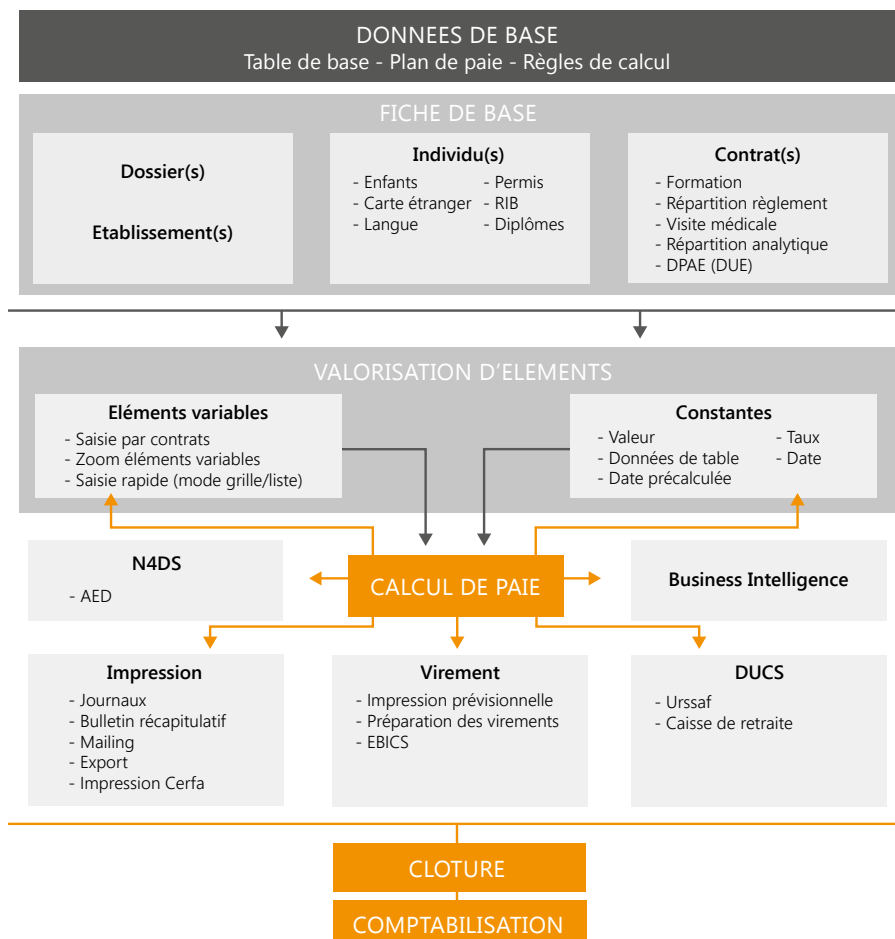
DONNEES DE BASE
Table de base - Plan de paie - Règles de calcul

FICHE DE BASE

Dossier(s)

Etablissement(s)

Individu(s)
- Enfants
- Carte étranger
- Langue
- Permis
- RIB
- Diplômes

Contrat(s)
- Formation
- Répartition règlement
- Visite médicale
- Répartition analytique
- DPAE (DUE)

VALORISATION D'ELEMENTS

Eléments variables
- Saisie par contrats
- Zoom éléments variables
- Saisie rapide (mode grille/liste)

Constantes
- Valeur
- Données de table
- Date précalculée
- Taux
- Date

N4DS
- AED

CALCUL DE PAIE

Business Intelligence

Impression
- Journaux
- Bulletin récapitulatif
- Mailing
- Export
- Impression Cerfa

Virement
- Impression prévisionnelle
- Préparation des virements
- EBICS

DUCS
- Urssaf
- Caisse de retraite

CLOTURE

COMPTABILISATION